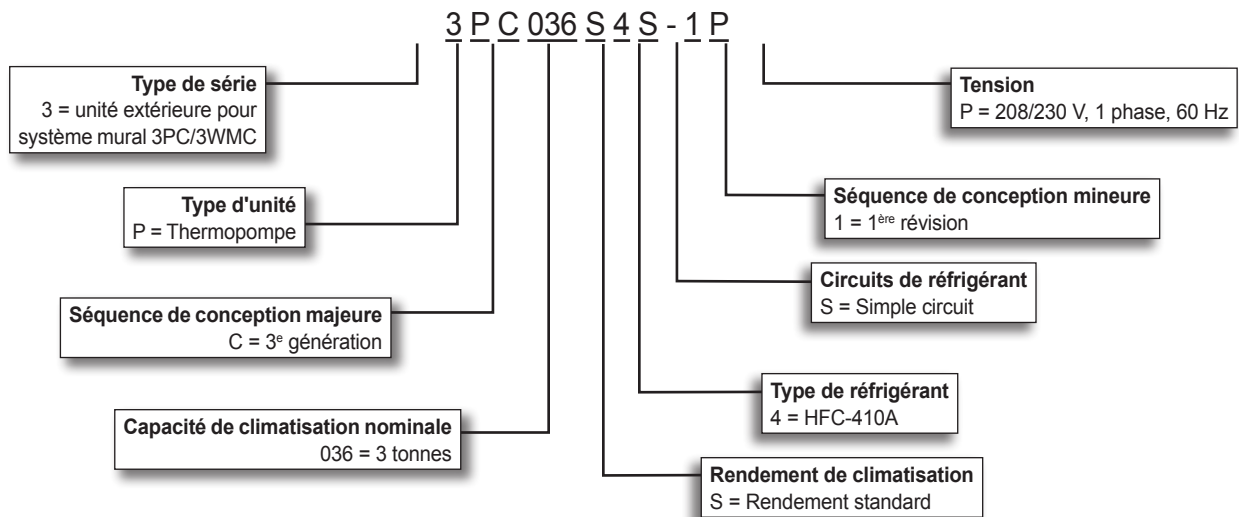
3 P C 036 S 4 S - 1 P

**Type de série**
3 = unité extérieure pour système mural 3PC/3WMC

**Type d'unité**
P = Thermopompe

**Séquence de conception majeure**
C = 3$^{e}$ génération

**Capacité de climatisation nominale**
036 = 3 tonnes

**Tension**
P = 208/230 V, 1 phase, 60 Hz

**Séquence de conception mineure**
1 = 1$^{ère}$ révision

**Circuits de réfrigérant**
S = Simple circuit

**Type de réfrigérant**
4 = HFC-410A

**Rendement de climatisation**
S = Rendement standard